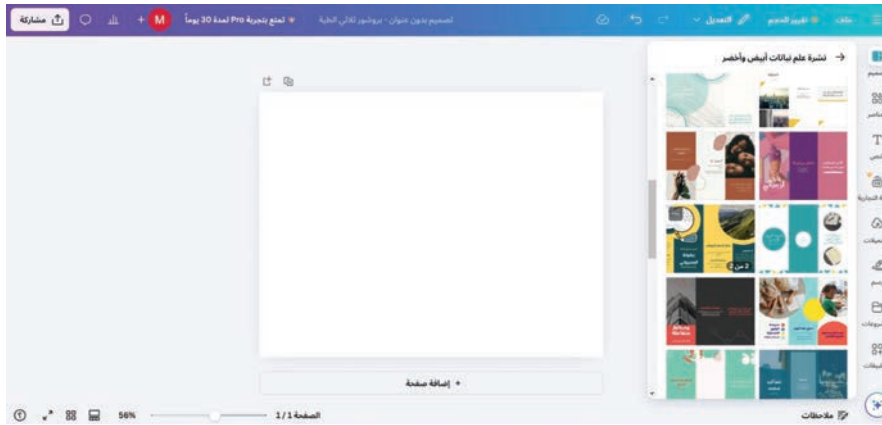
مشاركة
M
تمتع بتجربة Pro لمدة 30 يوماً
تصميم بدون عنوان - بروشور ثلاثي الطية
التعديل
تغيير الحجم
ملف
نشرة علم نباتات أبيض وأخضر
تصميم
عناصر
نص
العلامة التجارية
تحميلات
رسم
مشروعات
تطبيقات
2 من 1
+ إضافة صفحة
ملاحظات
الصفحة 1 / 1
56%